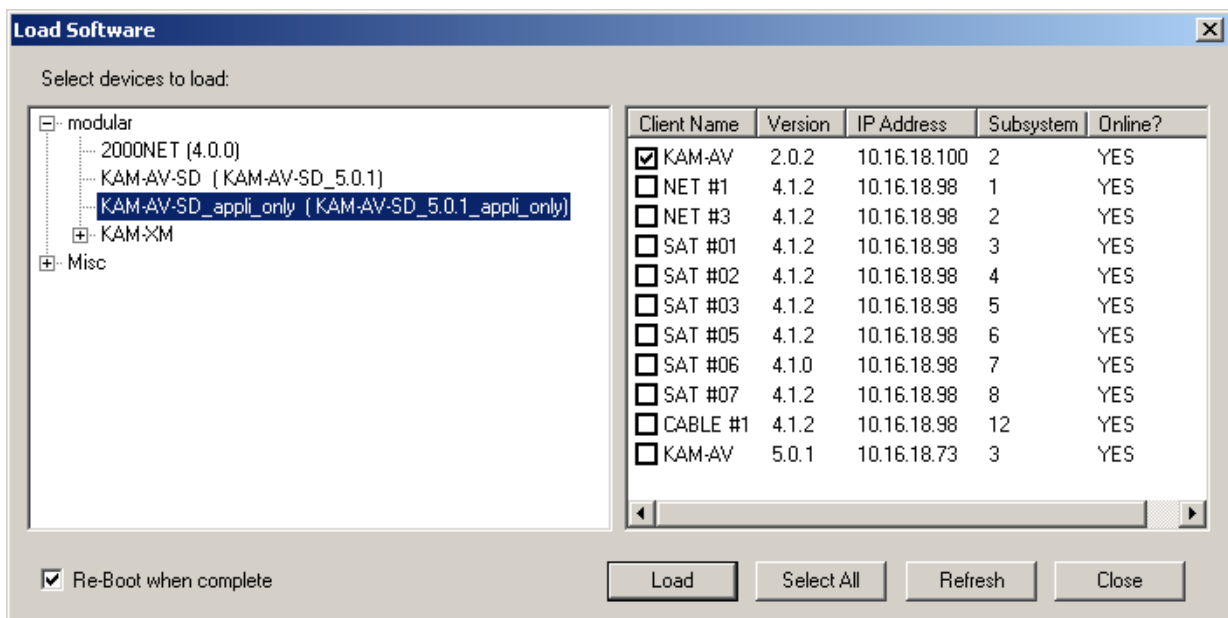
Load Software

Select devices to load:

modular
2000NET (4.0.0)
KAM-AV-SD ( KAM-AV-SD_5.0.1)
KAM-AV-SD_appli_only ( KAM-AV-SD_5.0.1_appli_only)
KAM-XM
Misc

| Client Name | Version | IP Address | Subsystem | Online? |
|---|---|---|---|---|
| KAM-AV | 2.0.2 | 10.16.18.100 | 2 | YES |
| NET #1 | 4.1.2 | 10.16.18.98 | 1 | YES |
| NET #3 | 4.1.2 | 10.16.18.98 | 2 | YES |
| SAT #01 | 4.1.2 | 10.16.18.98 | 3 | YES |
| SAT #02 | 4.1.2 | 10.16.18.98 | 4 | YES |
| SAT #03 | 4.1.2 | 10.16.18.98 | 5 | YES |
| SAT #05 | 4.1.2 | 10.16.18.98 | 6 | YES |
| SAT #06 | 4.1.0 | 10.16.18.98 | 7 | YES |
| SAT #07 | 4.1.2 | 10.16.18.98 | 8 | YES |
| CABLE #1 | 4.1.2 | 10.16.18.98 | 12 | YES |
| KAM-AV | 5.0.1 | 10.16.18.73 | 3 | YES |

Re-Boot when complete

Load
Select All
Refresh
Close